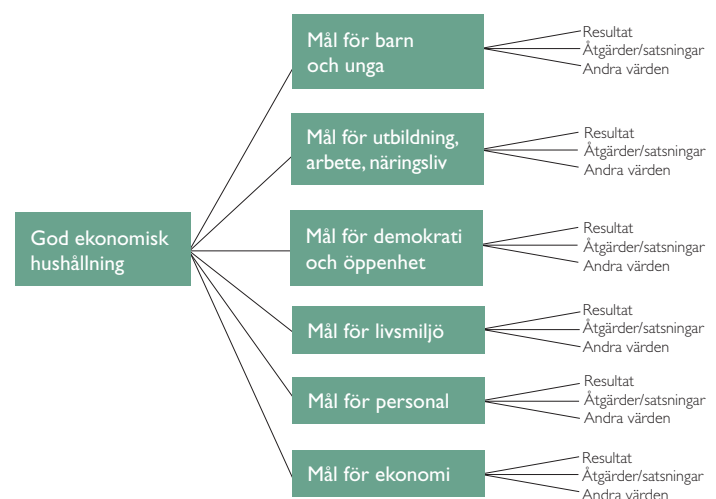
God ekonomisk hushållning

Mål för barn och unga
Resultat
Åtgärder/satsningar
Andra värden

Mål för utbildning, arbete, näringsliv
Resultat
Åtgärder/satsningar
Andra värden

Mål för demokrati och öppenhet
Resultat
Åtgärder/satsningar
Andra värden

Mål för livsmiljö
Resultat
Åtgärder/satsningar
Andra värden

Mål för personal
Resultat
Åtgärder/satsningar
Andra värden

Mål för ekonomi
Resultat
Åtgärder/satsningar
Andra värden